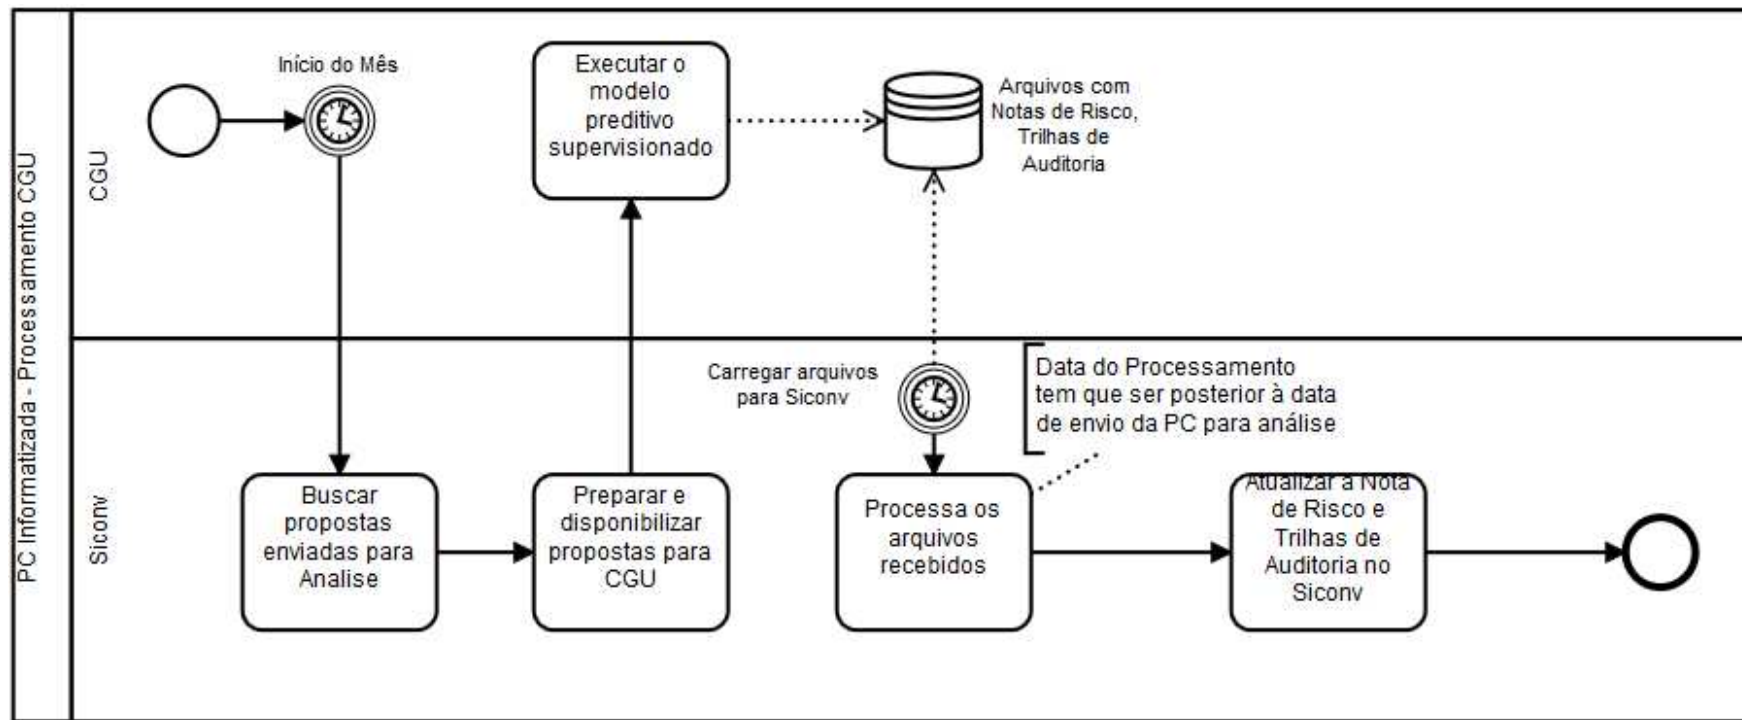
PC Informatizada - Processamento CGU

CGU

Início do Mês

Executar o modelo preditivo supervisionado

Arquivos com Notas de Risco, Trilhas de Auditoria

Siconv

Carregar arquivos para Siconv

Data do Processamento tem que ser posterior à data de envio da PC para análise

Buscar propostas enviadas para Analise

Preparar e disponibilizar propostas para CGU

Processa os arquivos recebidos

Atualizar a Nota de Risco e Trilhas de Auditoria no Siconv